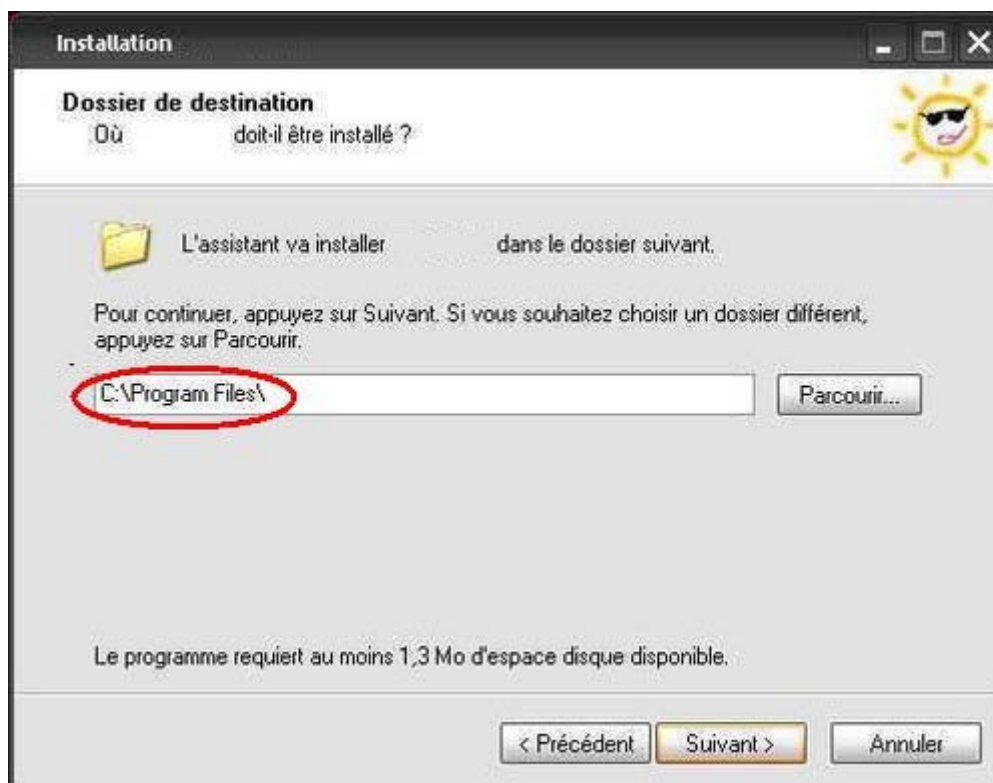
Installation

Dossier de destination
Où doit-il être installé ?

L'assistant va installer dans le dossier suivant.

Pour continuer, appuyez sur Suivant. Si vous souhaitez choisir un dossier différent, appuyez sur Parcourir.

C:\Program Files\

Parcourir...

Le programme requiert au moins 1,3 Mo d'espace disque disponible.

< Précédent

Suivant >

Annuler